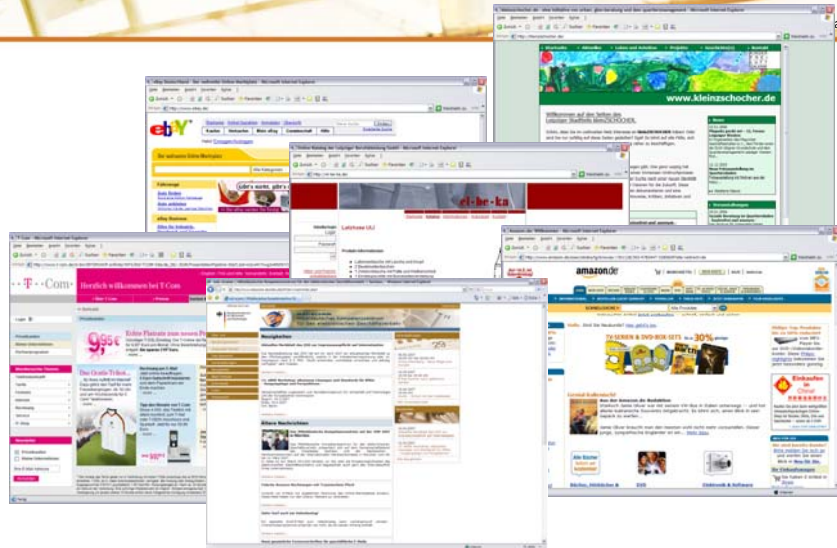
www.kleinzschocher.de

Willkommen auf den Seiten des Leipziger Stadtteils Kleinzschocher

ebay

el-be-ka

Herzlich willkommen bei T-Com

T-Com

9,95 €

amazon.de

TV-SERIEN & DVD-BOX-SETS

30%

Neuigkeiten

Ältere Nachrichten